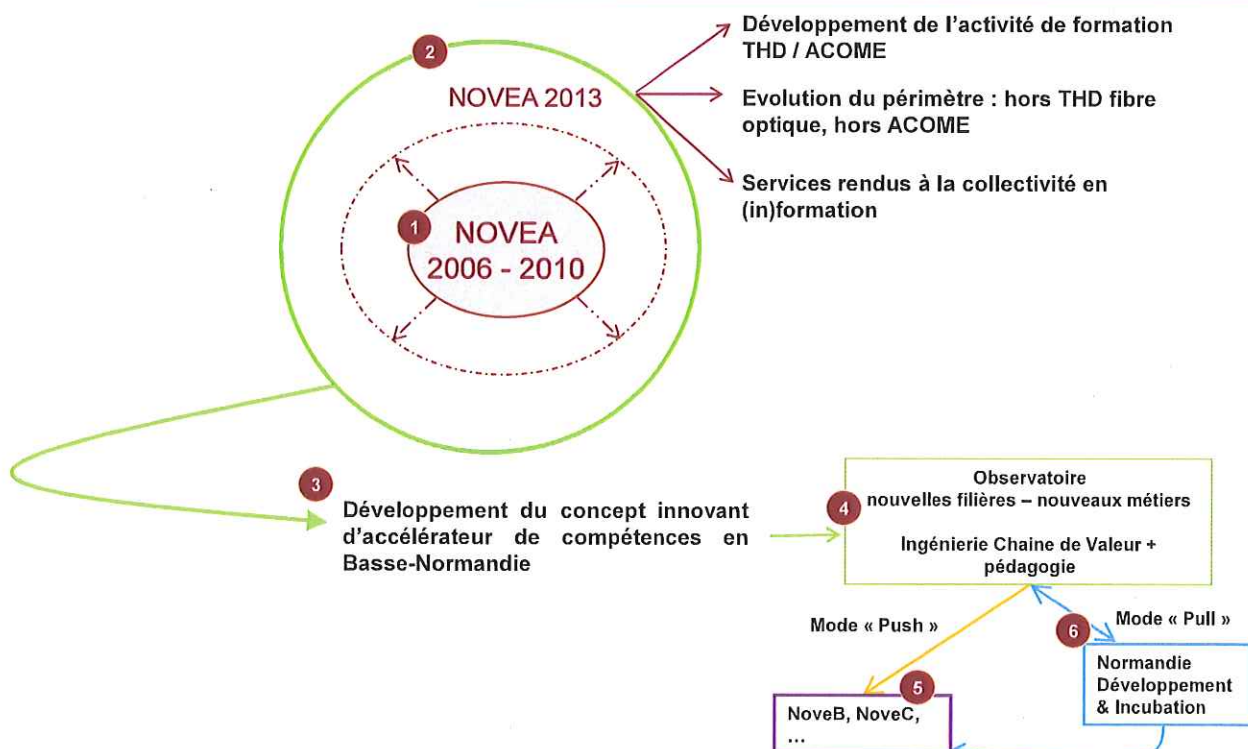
2

NOVEA 2013

Développement de l'activité de formation THD / ACOME

Evolution du périmètre : hors THD fibre optique, hors ACOME

Services rendus à la collectivité en (in)formation

1

NOVEA 2006 - 2010

3

Développement du concept innovant d'accélérateur de compétences en Basse-Normandie

4

Observatoire nouvelles filières – nouveaux métiers

Ingénierie Chaine de Valeur + pédagogie

Mode « Push »

Mode « Pull »

6

Normandie Développement & Incubation

5

NoveB, NoveC, ...